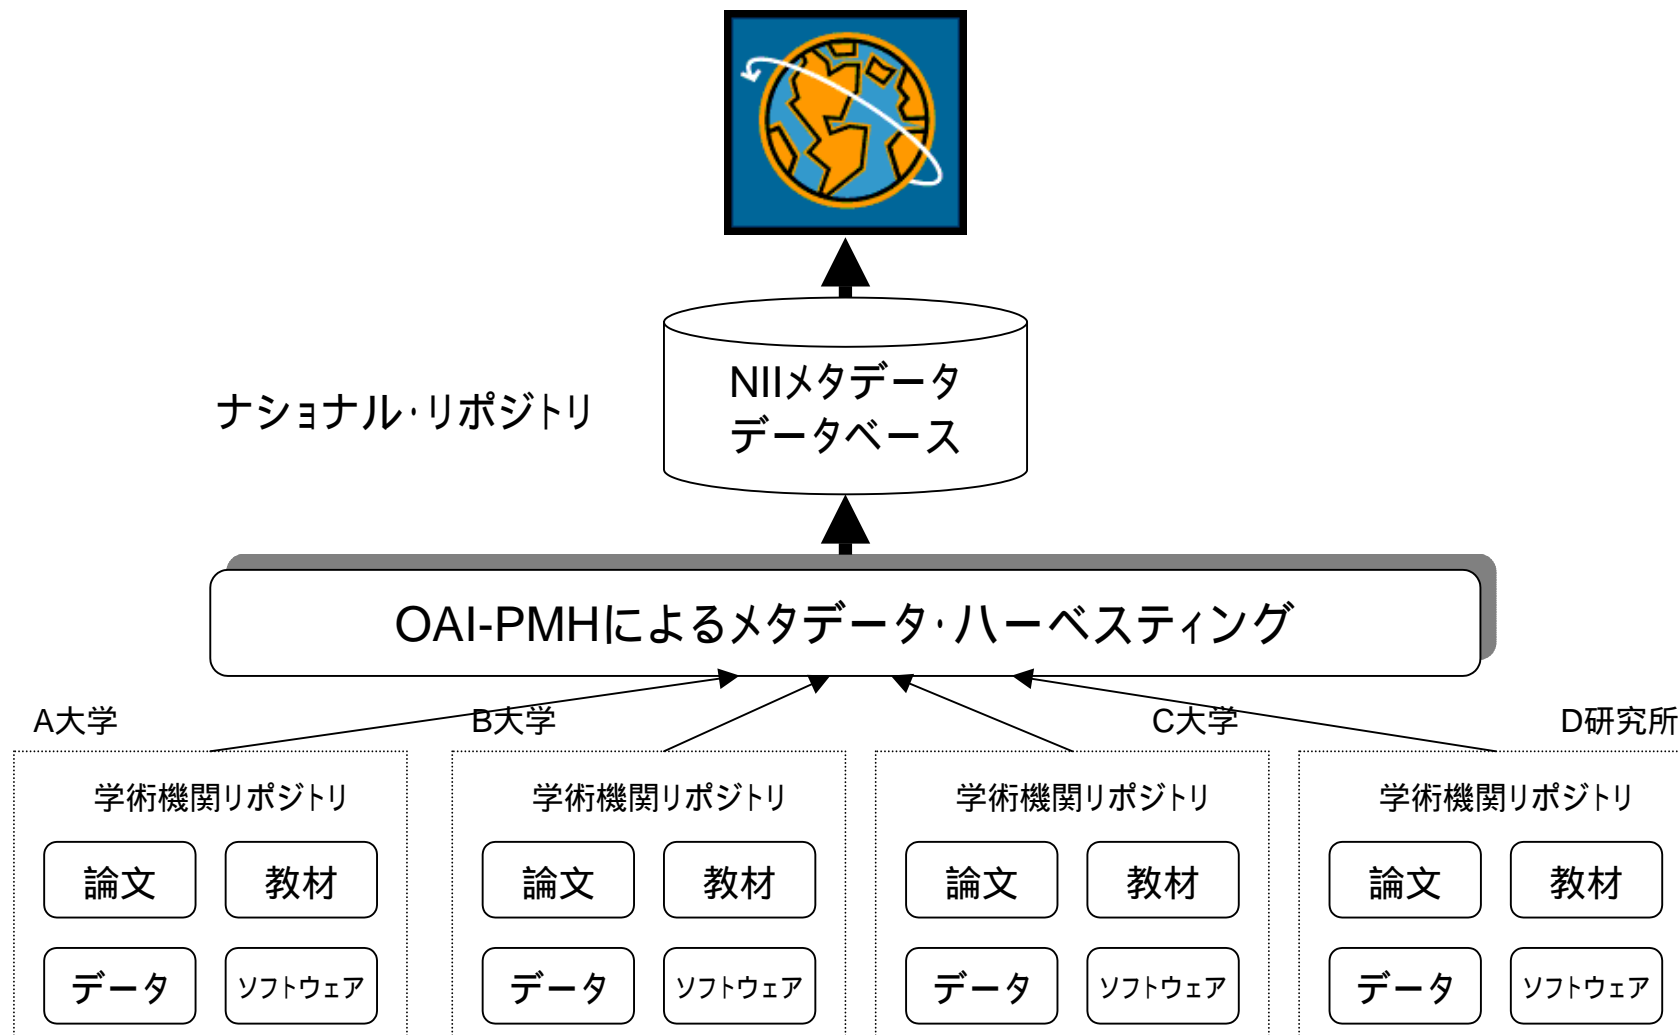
ナショナル·リポジトリ

NIIメタデータ
データベース

OAI-PMHによるメタデータ·ハーベスティング

A大学

B大学

C大学

D研究所

学術機関リポジトリ

論文

教材

データ

ソフトウェア

学術機関リポジトリ

論文

教材

データ

ソフトウェア

学術機関リポジトリ

論文

教材

データ

ソフトウェア

学術機関リポジトリ

論文

教材

データ

ソフトウェア